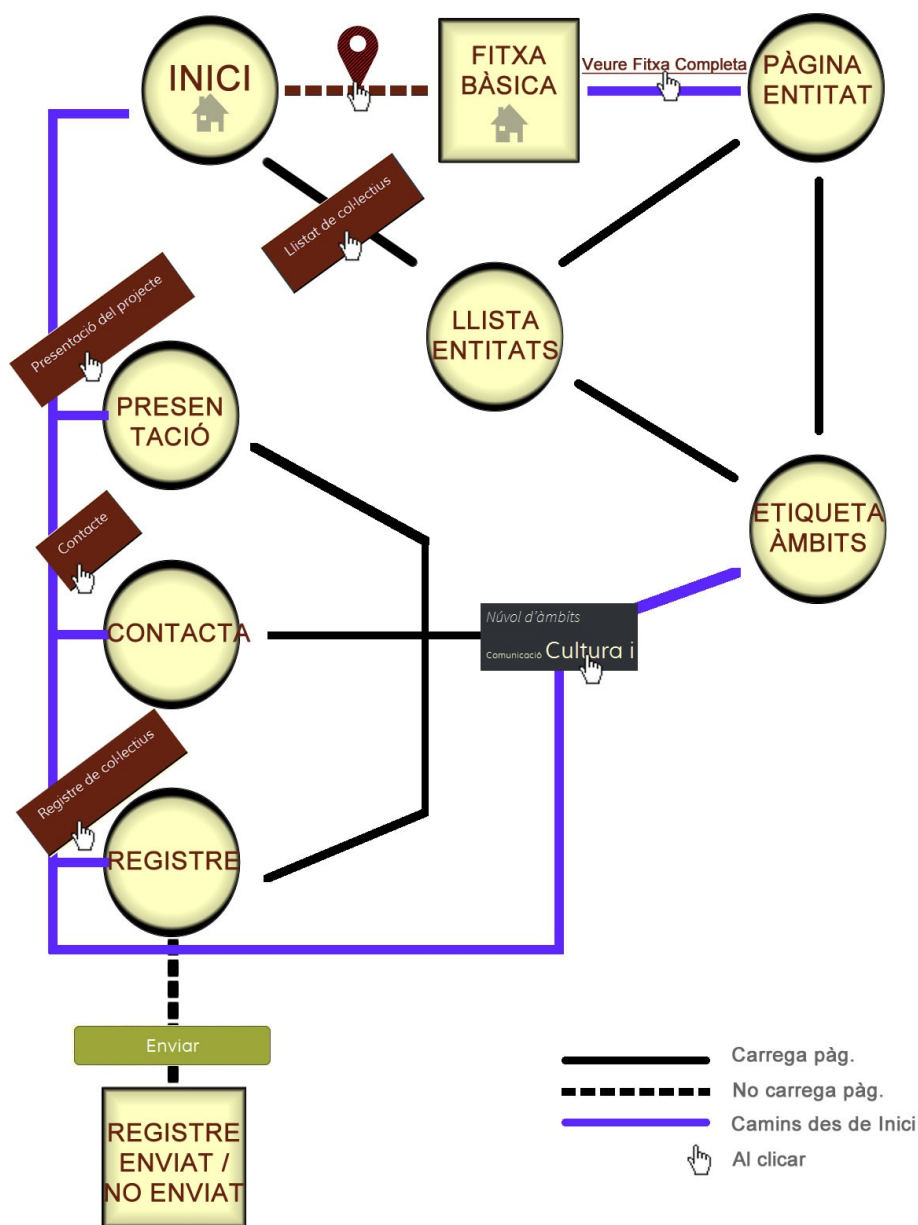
INICI

FITXA BÀSICA

Veure Fitxa Completa

PÀGINA ENTITAT

Llistat de col·lectius

Presentació del projecte

LLISTA ENTITATS

PRESEN TACIÓ

ETIQUETA ÀMBITS

Contacte

CONTACTA

Núvol d'àmbits

Comunicació Cultura i

Registre de col·lectius

REGISTRE

Enviar

REGISTRE ENVIAT / NO ENVIAT

Carrega pàg.

No carrega pàg.

Camins des de Inici

Al clicar